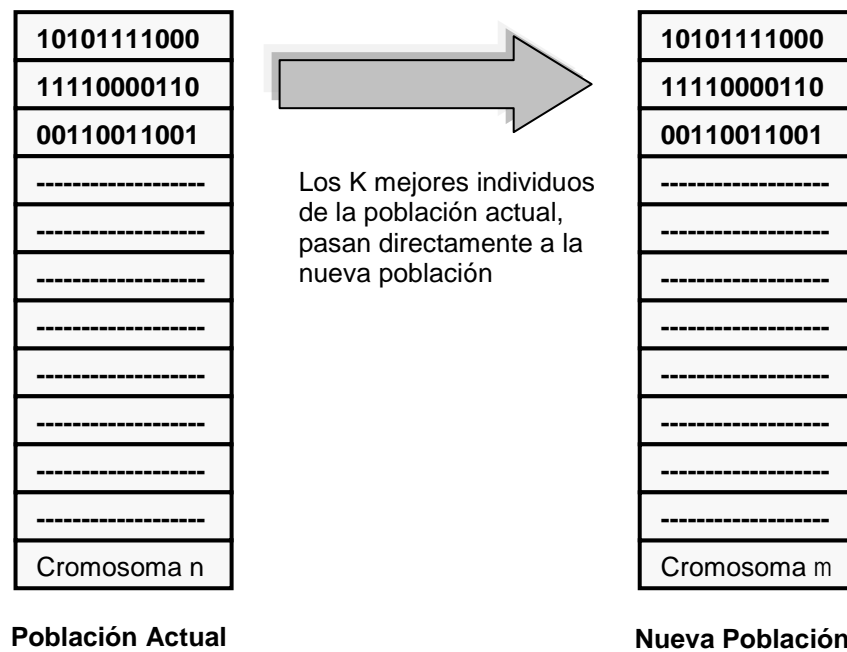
| 10101111000 |
|---|
| 11110000110 |
| 00110011001 |
| ------------------ |
| ------------------ |
| ------------------ |
| ------------------ |
| ------------------ |
| ------------------ |
| ------------------ |
| ------------------ |
| Cromosoma n |

Población Actual

Los K mejores individuos de la población actual, pasan directamente a la nueva población

| 10101111000 |
|---|
| 11110000110 |
| 00110011001 |
| ------------------ |
| ------------------ |
| ------------------ |
| ------------------ |
| ------------------ |
| ------------------ |
| ------------------ |
| ------------------ |
| Cromosoma m |

Nueva Población